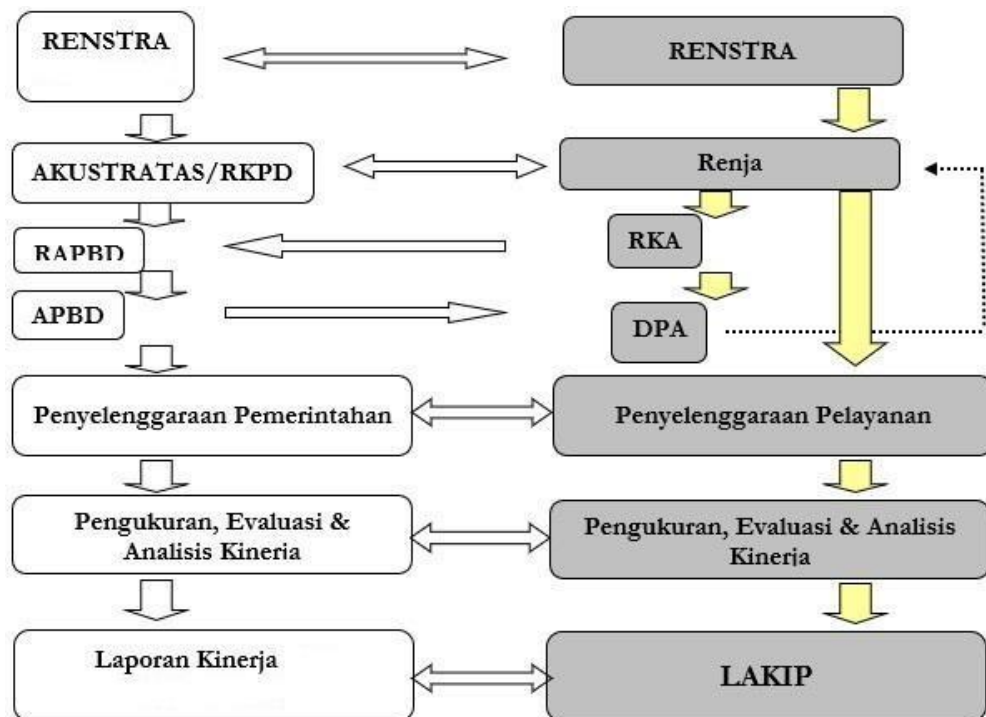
RENSTRA

RENSTRA

AKUSTRATAS/RKPD

Renja

RAPBD

RKA

APBD

DPA

Penyelenggaraan Pemerintahan

Penyelenggaraan Pelayanan

Pengukuran, Evaluasi & Analisis Kineria

Pengukuran, Evaluasi & Analisis Kineria

Laporan Kinerja

LAKIP